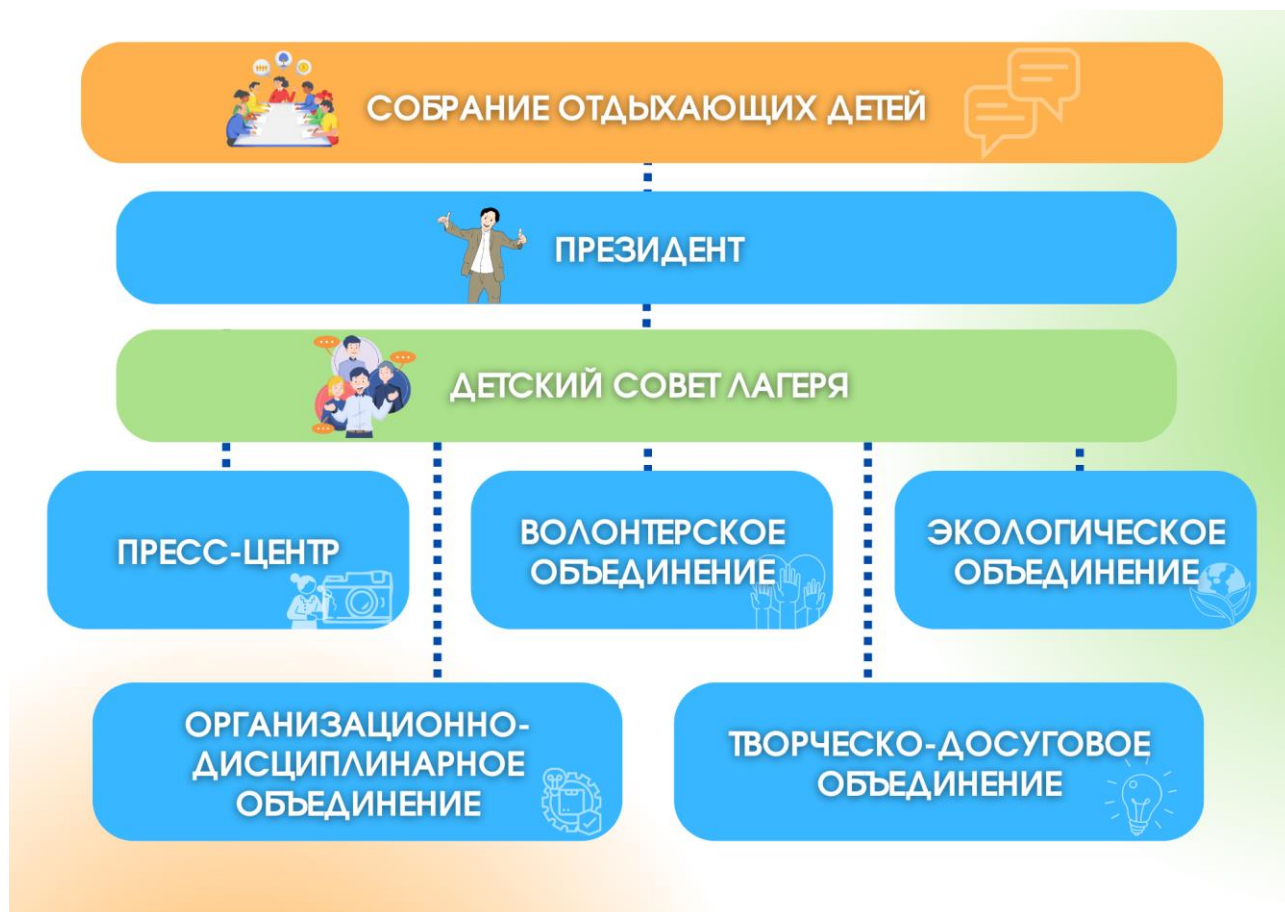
СОБРАНИЕ ОТДЫХАЮЩИХ ДЕТЕЙ

ПРЕЗИДЕНТ

ДЕТСКИЙ СОВЕТ ЛАГЕРЯ

ПРЕСС-ЦЕНТР

ВОЛОНТЕРСКОЕ ОБЪЕДИНЕНИЕ

ЭКОЛОГИЧЕСКОЕ ОБЪЕДИНЕНИЕ

ОРГАНИЗАЦИОННО-ДИСЦИПЛИНАРНОЕ ОБЪЕДИНЕНИЕ

ТВОРЧЕСКО-ДОСУГОВОЕ ОБЪЕДИНЕНИЕ